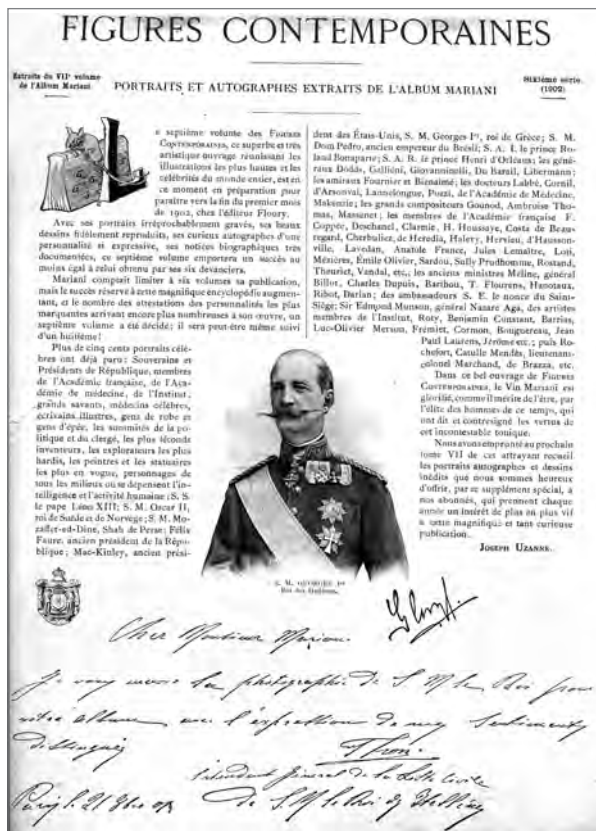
FIGURES CONTEMPORAINES

Extraits du VIIe volume de l'Album Mariani

PORTRAITS ET AUTOGRAPHES EXTRAITS DE L'ALBUM MARIANI

Sixième série (1902)

e septième volume des Figures Contemporaines, ce superbe et très artistique ouvrage réunissant les illustrations les plus hautes et les célébrités du monde entier, est en ce moment en préparation pour paraître vers la fin du premier mois de 1902, chez l'éditeur Floury.

Avec ses portraits irréprochablement gravés, ses beaux dessins fidèlement reproduits, ses curieux autographes d'une personnalité si expressive, ses notices biographiques très documentées, ce septième volume emportera un succès au moins égal à celui obtenu par ses six devanciers.

Mariani comptait limiter à six volumes sa publication, mais le succès réservé à cette magnifique encyclopédie augmentant, et le nombre des attestations des personnalités les plus marquantes arrivant encore plus nombreuses à son œuvre, un septième volume a été décidé; il sera peut-être même suivi d'un huitième!

Plus de cinq cents portraits célèbres ont déjà paru: Souveraine et Présidents de République, membres de l'Académie française, de l'Académie de médecine, de l'Institut, grands savants, médecins célèbres, écrivains illustres, gens de robe et gens d'épée, les sommités de la politique et du clergé, les plus féconds inventeurs, les explorateurs les plus hardis, les peintres et les statuaires les plus en vogue, personnages de tous les milieux où se dépensent l'intelligence et l'activité humaine: S. S. le pape Léon XIII; S. M. Oscar II, roi de Suède et de Norvège; S. M. Mozaffer-ed-Dine, Shah de Perse; Félix Faure, ancien président de la République; Mac-Kinley, ancien président des États-Unis, S. M. Georges Ier, roi de Grèce; S. M. Dom Pedro, ancien empereur du Brésil; S. A. I. le prince Roland Bonaparte; S. A. R. le prince Henri d'Orléans; les généraux Dodds, Galliéni, Giovanninelli, Du Barail, Libermann; les amiraux Fournier et Bienaimé; les docteurs Labbé, Cornil, d'Arsonval, Lannelongue, Pozzi, de l'Académie de Médecine, Maksezie; les grands compositeurs Gounod, Ambroise Thomas, Massenet; les membres de l'Académie française F. Coppée, Deschanel, Claretie, H. Houssaye, Costa de Beauregard, Cherbuliez, de Heredia, Halévy, Hervieu, d'Haussonville, Lavedan, Anatole France, Jules Lemaître, Loti, Mézières, Émile Ollivier, Sardou, Sully Prudhomme, Rostand, Theuriet, Vandal, etc.; les anciens ministres Méline, général Billot, Charles Dupuis, Barthou, T. Flourens, Hanotaux, Ribot, Darlan; des ambassadeurs S. E. le nonce du Saint-Siège; Sir Edmond Munson, général Nazare Aga, des artistes membres de l'Institut, Roty, Benjamin Constant, Barrias, Luc-Olivier Merson, Frémiet, Cormon, Bouguereau, Jean Paul Laurens, Jérôme etc.; puis Rochefort, Catulle Mendès, lieutenant-colonel Marchand, de Brazza, etc.

Dans ce bel ouvrage de Figures Contemporaines, le Vin Mariani est glorifié, comme il mérite de l'être, par l'élite des hommes de ce temps, qui ont dit et contresigné les vertus de cet incomparable tonique.

Nous avons emprunté au prochain tome VII de cet attrayant recueil les portraits autographes et dessins inédits que nous sommes heureux d'offrir, par ce supplément spécial, à nos abonnés, qui prennent chaque année un intérêt de plus en plus vif à cette magnifique et tant curieuse publication.

Joseph Uzanne.

S. M. GEORGES Ier
Roi des Hellènes.

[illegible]

Cher Monsieur Mariani,

Je vous envoie la photographie de S. M. le Roi pour votre album avec l'expression de mes sentiments distingués.

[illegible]
Intendant général de la liste civile de S. M. le Roi des Hellènes

Paris le 21 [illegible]